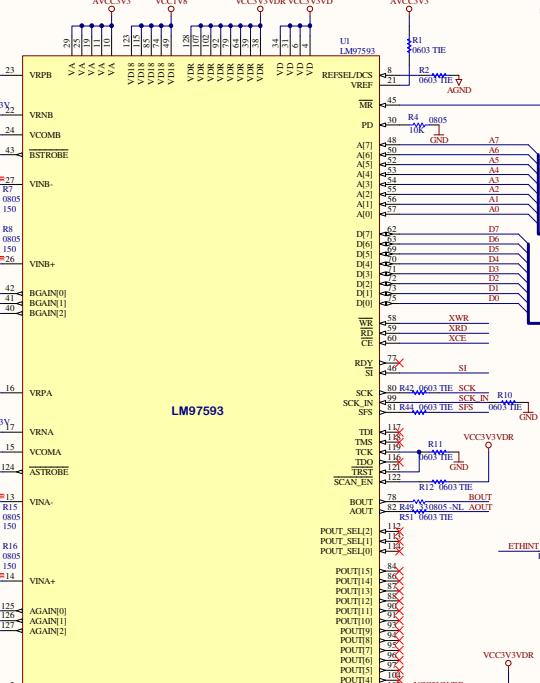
AVCC3V3 VCC1V8 VCC3V3VDR VCC3V3VD AVCC3V3

U1
LM97593

R1
0603 TIE

29 25 19 11 10 123 115 85 49 48 128 107 102 97 92 64 39 38 34 31 6 4

VA VA VA VA VA VD18 VD18 VD18 VD18 VD18 VDR VDR VDR VDR VDR VDR VDR VDR VD VD VD VD

23 VRPB
22 VRNB
24 VCOMB
43 BSTROBE
27 VINB-
R7
0805
150
R8
0805
150
26 VINB+
42 BGAIN[0]
41 BGAIN[1]
40 BGAIN[2]
16 VRPA
17 VRNA
15 VCOMA
124 ASTROBE
13 VINA-
R15
0805
150
R16
0805
150
14 VINA+
125 AGAIN[0]
126 AGAIN[1]
127 AGAIN[2]

LM97593

REFSEL/DCS 8
VREF 21
R2
0603 TIE
AGND
MR 45
PD 30
R4 0805
10K
GND
A[7] 48 A7
A[6] 50 A6
A[5] 52 A5
A[4] 53 A4
A[3] 54 A3
A[2] 55 A2
A[1] 56 A1
A[0] 57 A0
D[7] 62 D7
D[6] 63 D6
D[5] 69 D5
D[4] 70 D4
D[3] 71 D3
D[2] 72 D2
D[1] 73 D1
D[0] 75 D0
WR 58 XWR
RD 59 XRD
CE 60 XCE
RDY 77
SI 46 SI
SCK 80 R42 0603 TIE SCK
SCK_IN 99 SCK_IN R10
SFS 81 R44 0603 TIE SFS 0603 TIE
GND
TDI 117
TMS 118
TCK 119 R11
TDO 116 0603 TIE
TRST 121 GND
SCAN_EN 122 R12 0603 TIE
VCC3V3VDR
BOUT 78 BOUT
AOUT 82 R49 330805 -NL AOUT
R51 0603 TIE
POUT_SEL[2] 112
POUT_SEL[1] 113
POUT_SEL[0] 114
ETHINT
POUT[15] 84
POUT[14] 86
POUT[13] 87
POUT[12] 88
POUT[11] 90
POUT[10] 91
POUT[9] 93
POUT[8] 94
POUT[7] 95
POUT[6] 96
POUT[5] 97
POUT[4] 100
VCC3V3VDR